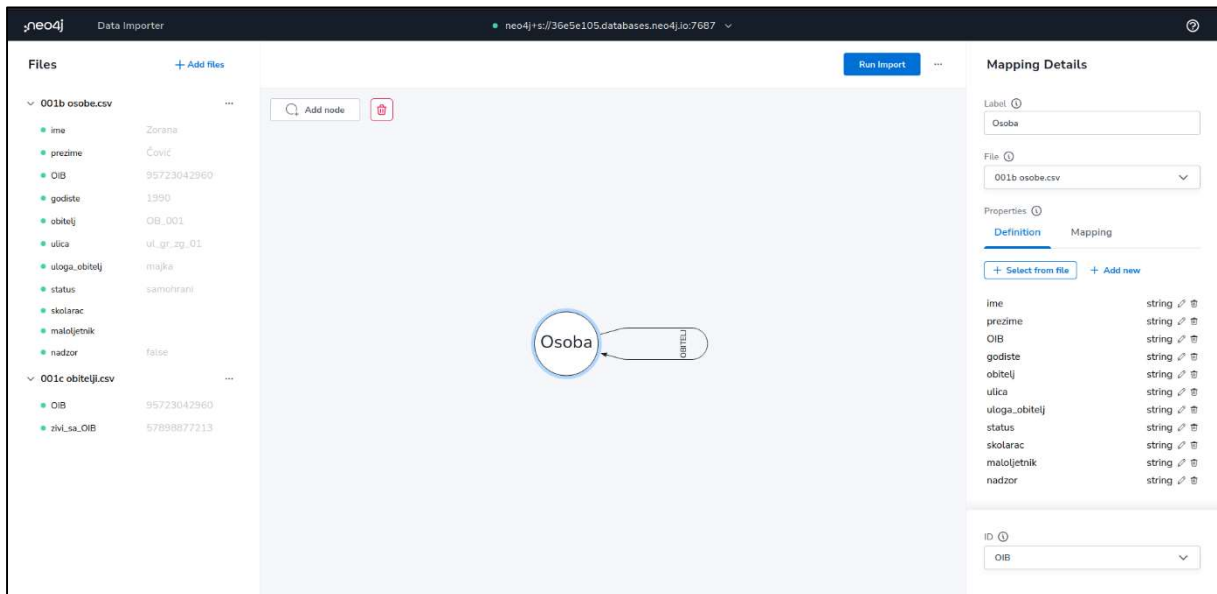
neo4j Data Importer

neo4j+s://36e5e105.databases.neo4j.io:7687

Files
+ Add files

001b osobe.csv ...
ime Zorana
prezime Čović
OIB 95723042960
godiste 1990
obitelj OB_001
ulica ul_gr_zg_01
uloga_obitelj majka
status samohrani
skolarac
maloljetnik
nadzor false

001c obitelji.csv ...
OIB 95723042960
zivi_sa_OIB 57898877213

Add node

Run Import ...

Osoba
OBITELJ

Mapping Details

Label
Osoba

File
001b osobe.csv

Properties
Definition Mapping

+ Select from file + Add new

| | |
|---|---|
| ime | string |
| prezime | string |
| OIB | string |
| godiste | string |
| obitelj | string |
| ulica | string |
| uloga_obitelj | string |
| status | string |
| skolarac | string |
| maloljetnik | string |
| nadzor | string |

ID
OIB